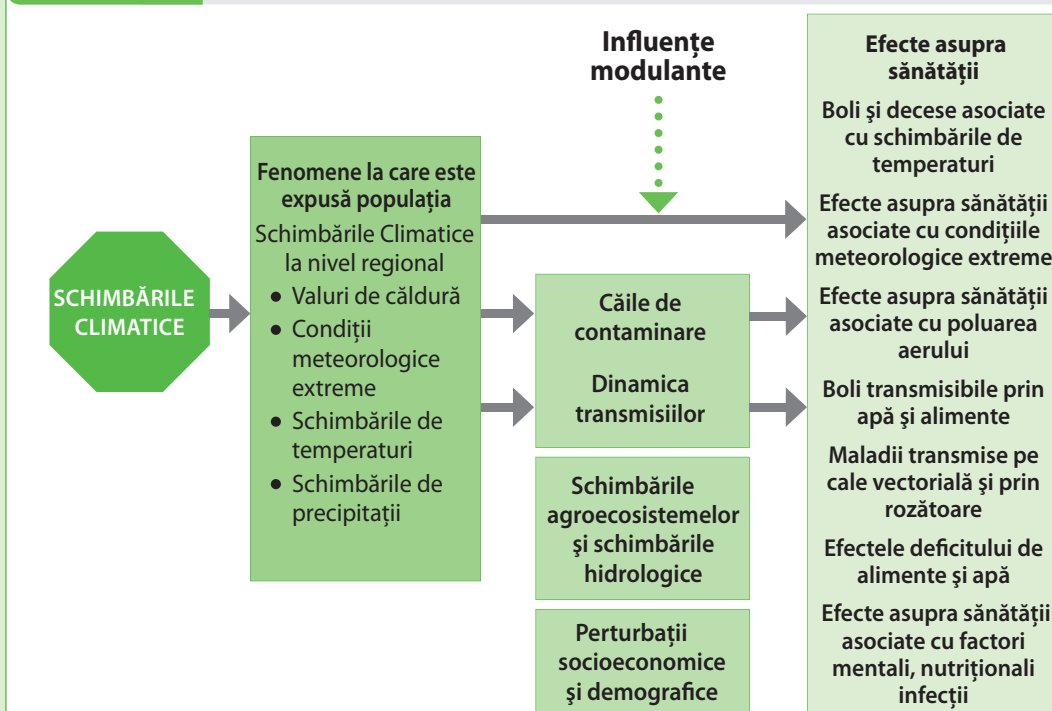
Influențe modulante

SCHIMBĂRILE CLIMATICE

Fenomene la care este expusă populația
Schimbările Climatice la nivel regional
- Valuri de căldură
- Condiții meteorologice extreme
- Schimbările de temperaturi
- Schimbările de precipitații

Căile de contaminare
Dinamica transmisiilor

Schimbările agroecosistemelor şi schimbările hidrologice

Perturbații socioeconomice şi demografice

Efecte asupra sănătății
Boli şi decese asociate cu schimbările de temperaturi
Efecte asupra sănătății asociate cu condițiile meteorologice extreme
Efecte asupra sănătății asociate cu poluarea aerului
Boli transmisibile prin apă şi alimente
Maladii transmise pe cale vectorială şi prin rozătoare
Efectele deficitului de alimente și apă
Efecte asupra sănătății asociate cu factori mentali, nutriționali infecții